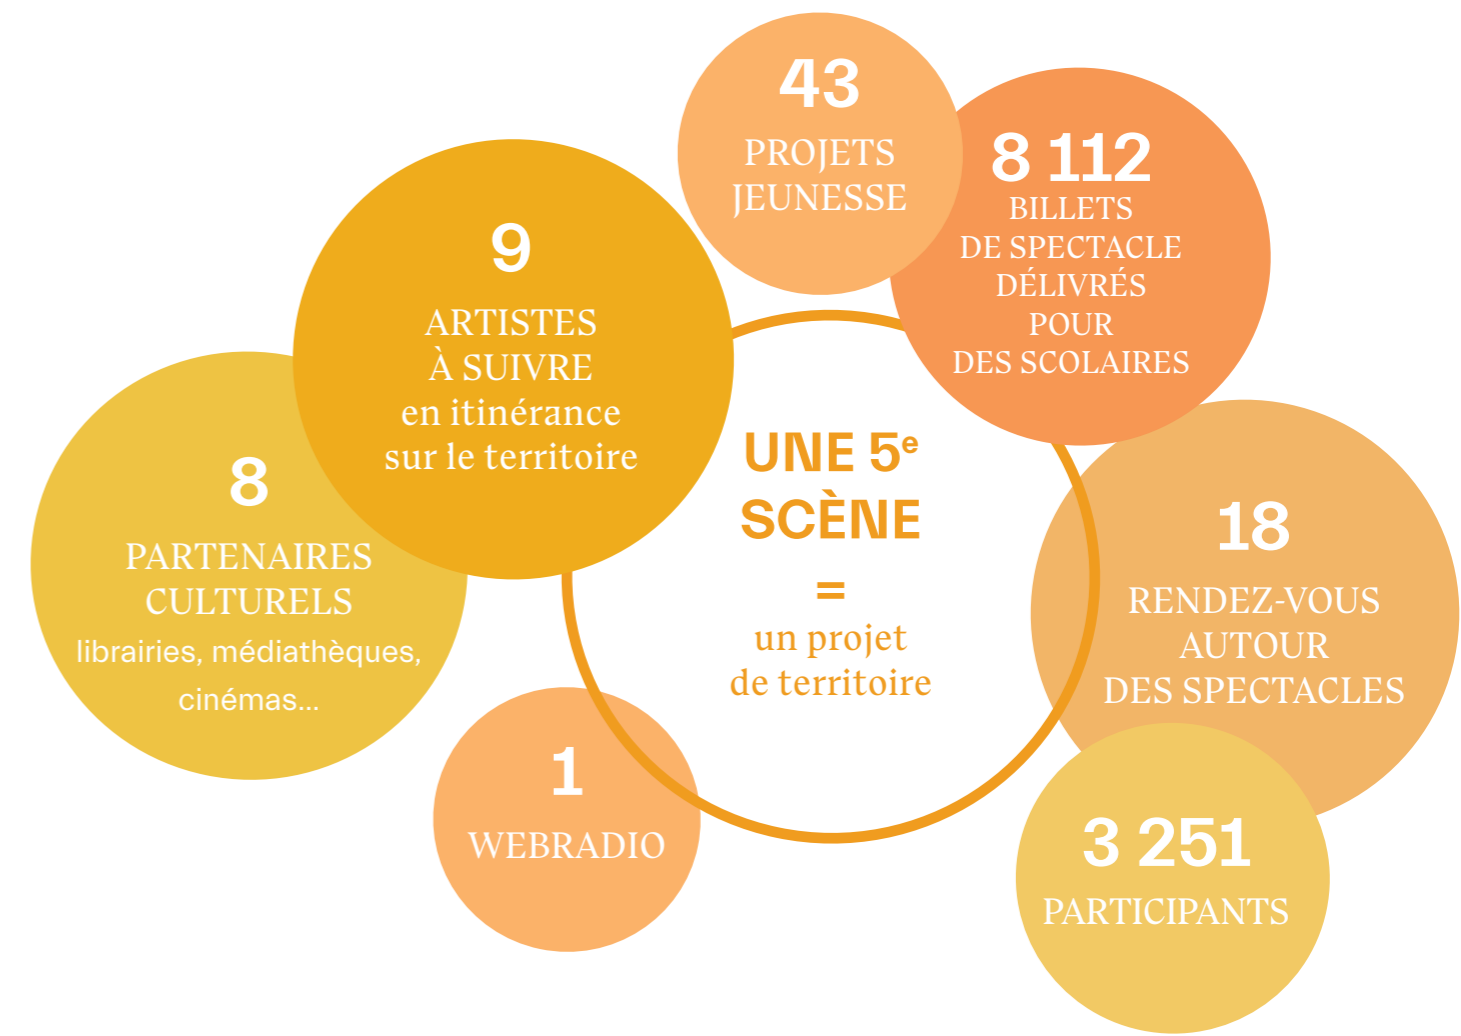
43
PROJETS JEUNESSE

8 112
BILLETS DE SPECTACLE DÉLIVRÉS POUR DES SCOLAIRES

9
ARTISTES À SUIVRE en itinérance sur le territoire

8
PARTENAIRES CULTURELS
librairies, médiathèques, cinémas...

UNE 5$^{e}$ SCÈNE
=
un projet de territoire

18
RENDEZ-VOUS AUTOUR DES SPECTACLES

1
WEBRADIO

3 251
PARTICIPANTS